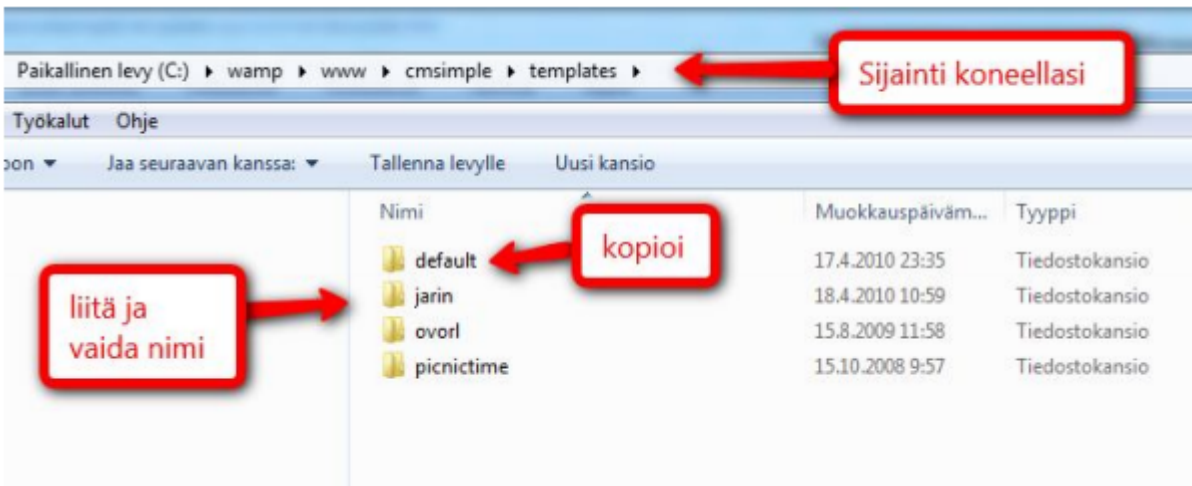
Paikallinen levy (C:) ▸ wamp ▸ www ▸ cmsimple ▸ templates ▸

Sijainti koneellasi

Työkalut Ohje

oon ▾ Jaa seuraavan kanssa: ▾ Tallenna levylle Uusi kansio

| Nimi | Muokkauspäiväm... | Tyyppi |
|---|---|---|
| default | 17.4.2010 23:35 | Tiedostokansio |
| jarin | 18.4.2010 10:59 | Tiedostokansio |
| ovorl | 15.8.2009 11:58 | Tiedostokansio |
| picnictime | 15.10.2008 9:57 | Tiedostokansio |

kopioi

liitä ja vaida nimi